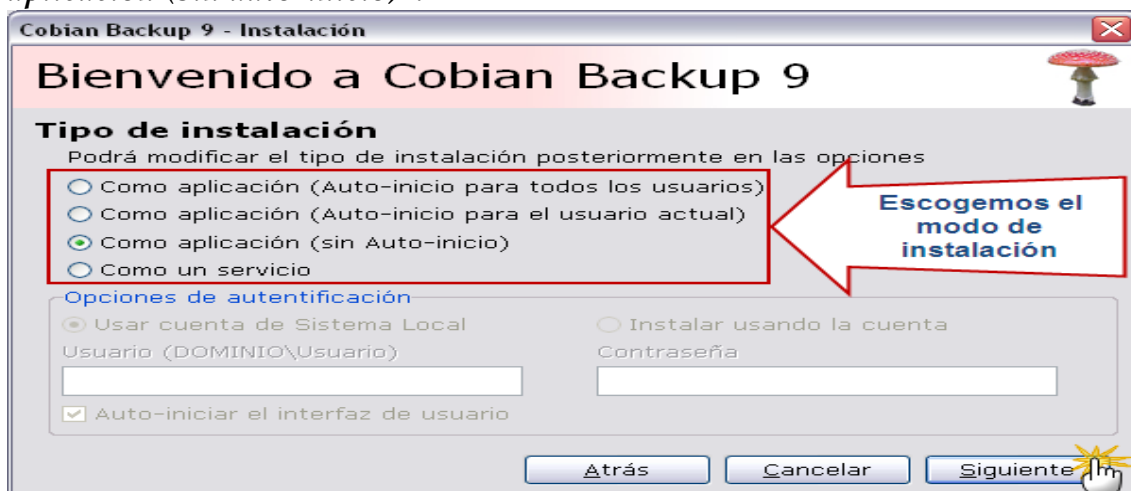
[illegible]

Cobian Backup 9 - Instalación

Bienvenido a Cobian Backup 9

Tipo de instalación

Podrá modificar el tipo de instalación posteriormente en las opciones

Como aplicación (Auto-inicio para todos los usuarios)

Como aplicación (Auto-inicio para el usuario actual)

Como aplicación (sin Auto-inicio)

Como un servicio

Escogemos el modo de instalación

Opciones de autentificación

Usar cuenta de Sistema Local

Instalar usando la cuenta

Usuario (DOMINIO\Usuario)

Contraseña

Auto-iniciar el interfaz de usuario

Atrás

Cancelar

Siguiente